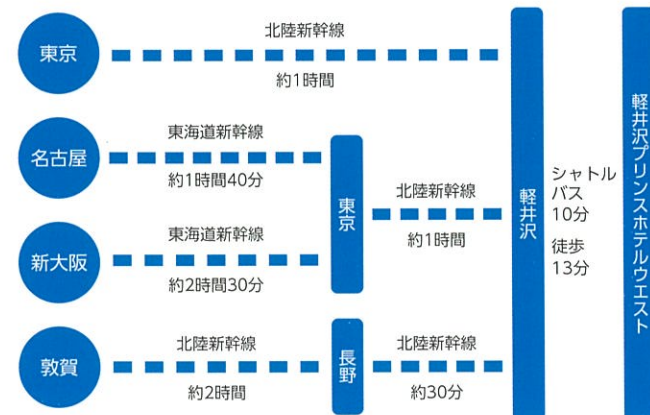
東京
北陸新幹線
約1時間

名古屋
東海道新幹線
約1時間40分

新大阪
東海道新幹線
約2時間30分

東京
北陸新幹線
約1時間

敦賀
北陸新幹線
約2時間

長野
北陸新幹線
約30分

軽井沢

シャトルバス
10分
徒歩
13分

軽井沢プリンスホテルウエスト